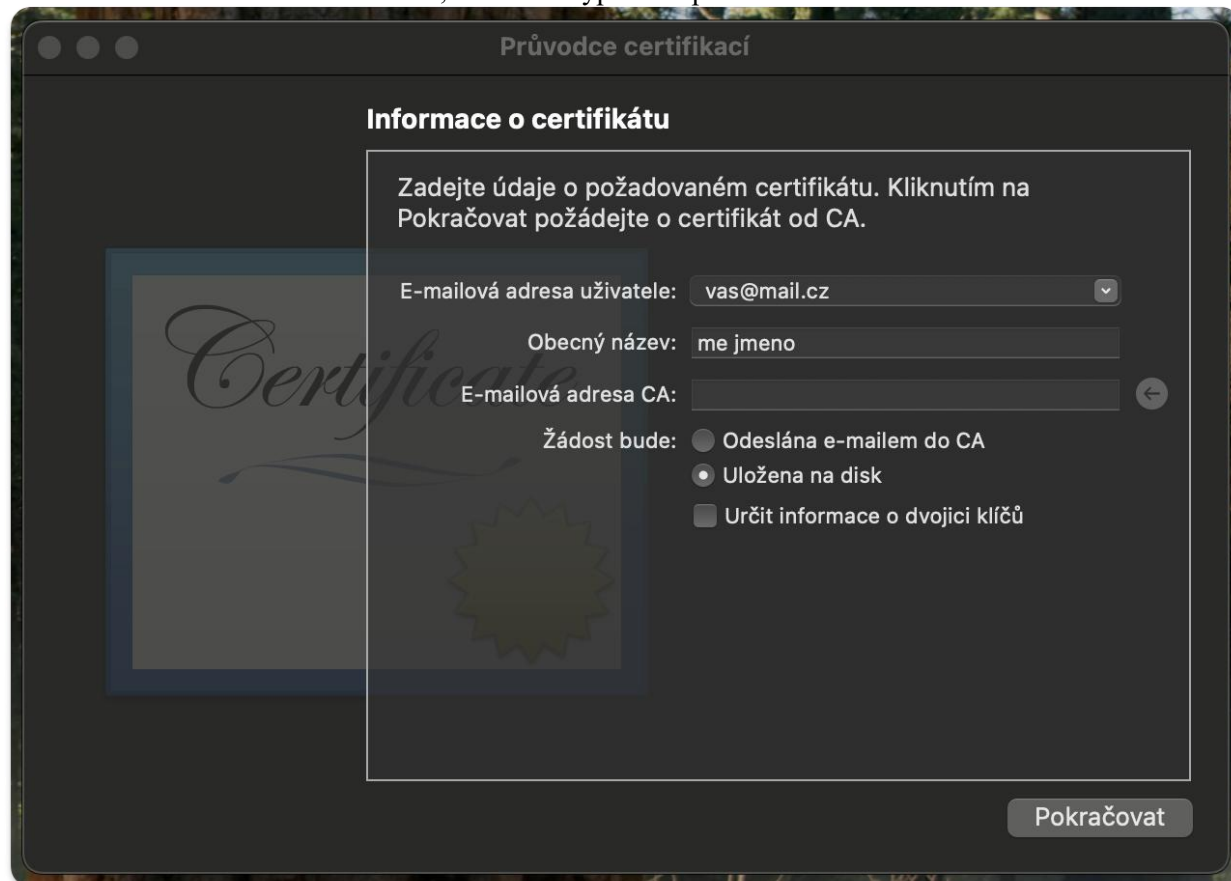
Průvodce certifikací

Informace o certifikátu

Zadejte údaje o požadovaném certifikátu. Kliknutím na Pokračovat požádejte o certifikát od CA.

Certificate

E-mailová adresa uživatele: vas@mail.cz

Obecný název: me jmeno

E-mailová adresa CA:

Žádost bude: Odeslána e-mailem do CA

Uložena na disk

Určit informace o dvojici klíčů

Pokračovat